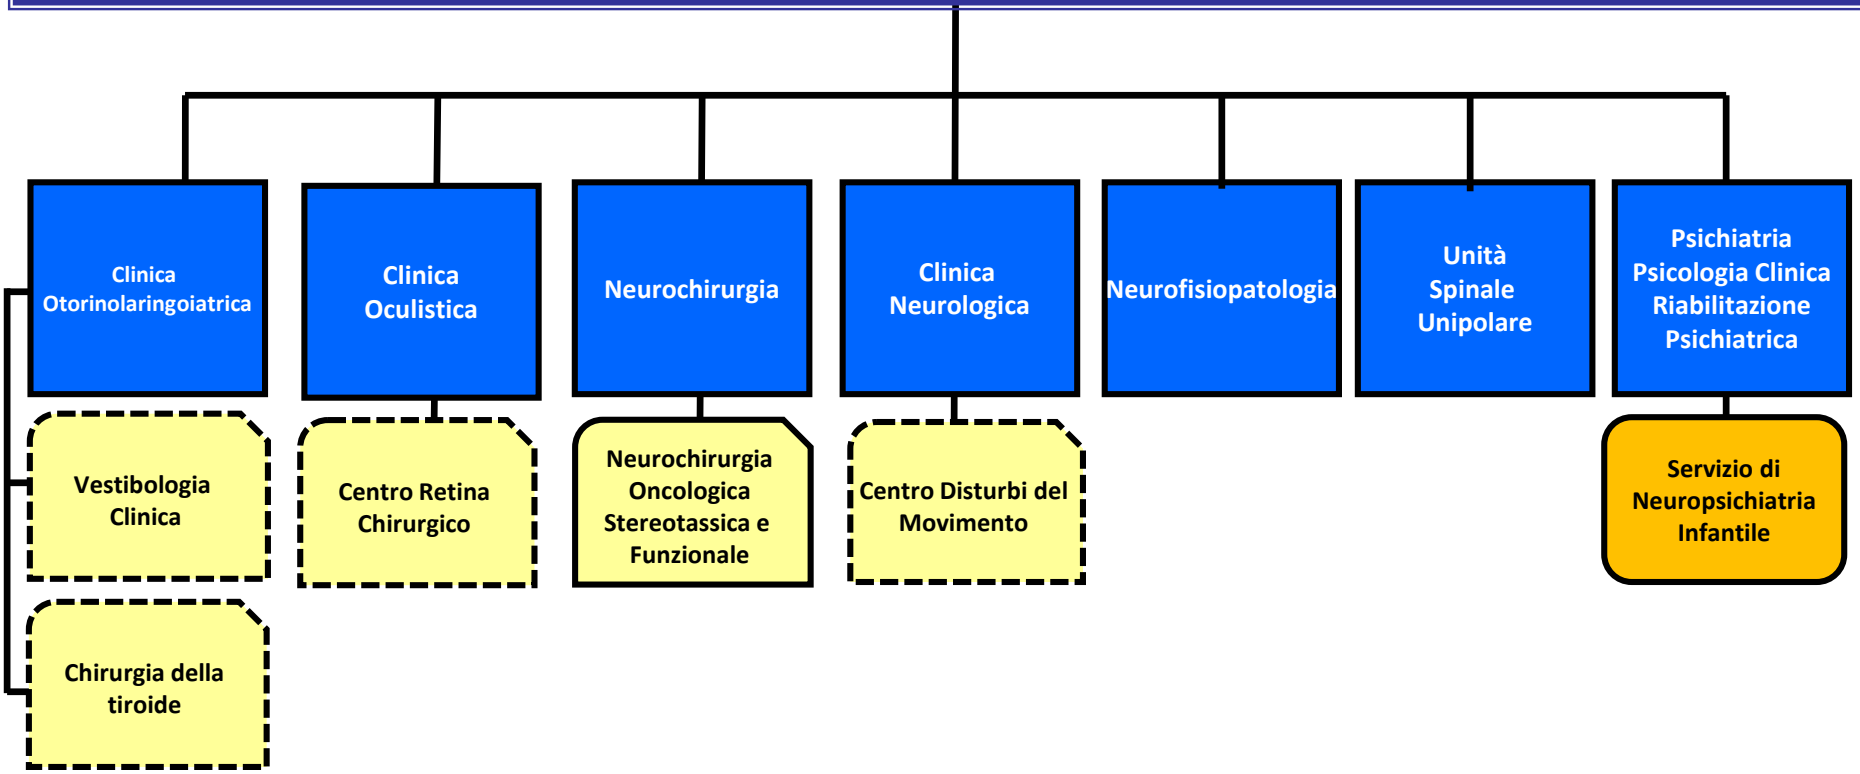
Clinica Otorinolaringoiatrica

Clinica Oculistica

Neurochirurgia

Clinica Neurologica

Neurofisiopatologia

Unità Spinale Unipolare

Psichiatria Psicologia Clinica Riabilitazione Psichiatrica

Vestibologia Clinica

Centro Retina Chirurgico

Neurochirurgia Oncologica Stereotassica e Funzionale

Centro Disturbi del Movimento

Servizio di Neuropsichiatria Infantile

Chirurgia della tiroide